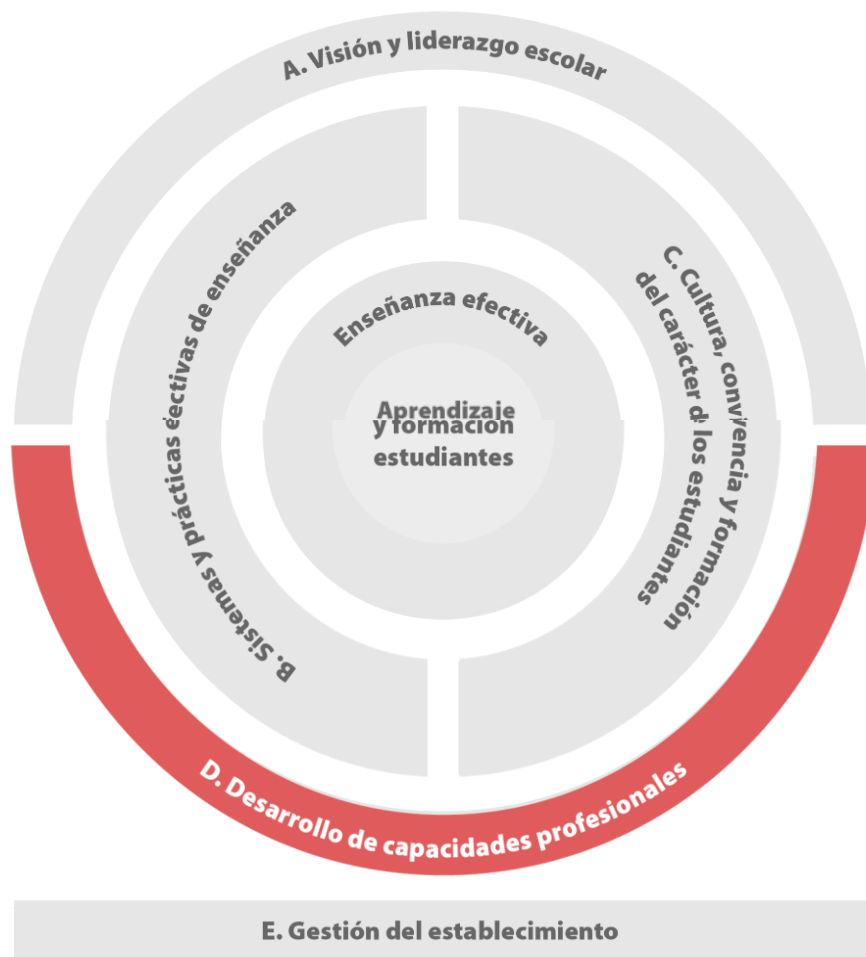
A. Visión y liderazgo escolar

B. Sistemas y prácticas efectivas de enseñanza

C. Cultura, convivencia y formación del carácter de los estudiantes

Enseñanza efectiva

Aprendizaje y formación estudiantes

D. Desarrollo de capacidades profesionales

E. Gestión del establecimiento